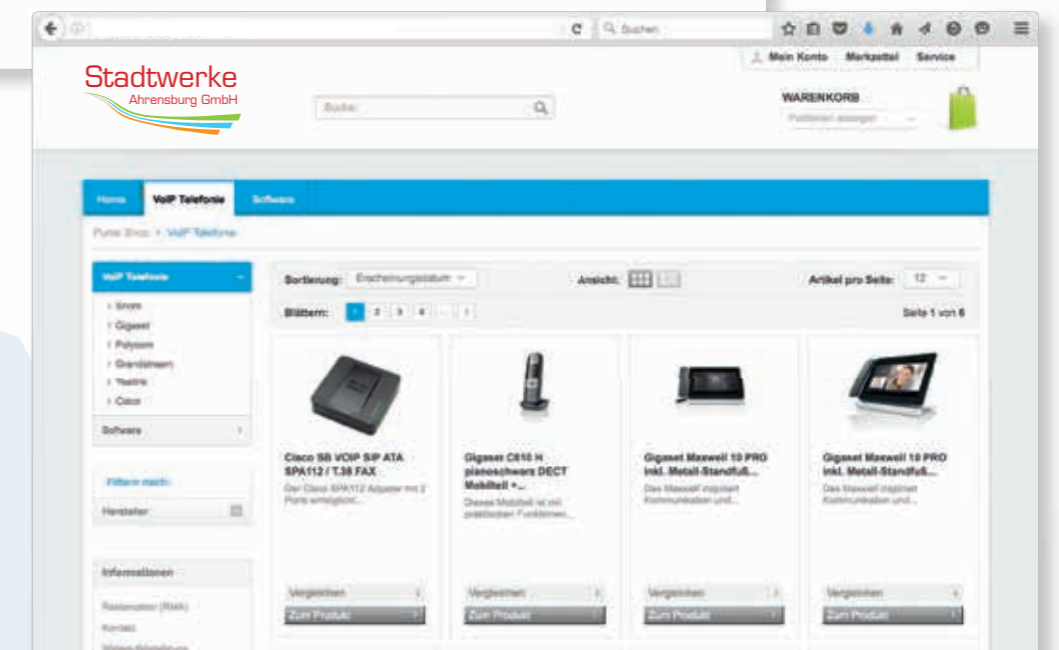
Suchen

Mein Konto Merkzettel Service

Stadtwerke
Ahrensburg GmbH

Suche

WARENKORB
Positionen anzeigen

Home VoIP Telefonie Software

Purs Shop > VoIP Telefonie

VoIP Telefonie
Snom
Gigaset
Polycom
Grandstream
Yealink
Cisco
Software

Filtern nach:
Hersteller

Informationen
Restanruten (RMA)
Kontakt
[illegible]

Sortierung: Erscheinungsdatum
Ansicht:
Artikel pro Seite: 12
Blättern: 1 2 3 4 ... | Seite 1 von 6

Cisco SB VOIP SIP ATA SPA112 / T.38 FAX
Der Cisco SPA112 Adapter mit 2 Ports ermöglicht...
Vergleichen
Zum Produkt

Gigaset C610 H pianoschwarz DECT Mobilteil +...
Dieses Mobilteil ist mit praktischen Funktionen...
Vergleichen
Zum Produkt

Gigaset Maxwell 10 PRO inkl. Metall-Standfuß...
Das Maxwell ergänzt Kommunikation und...
Vergleichen
Zum Produkt

Gigaset Maxwell 10 PRO inkl. Metall-Standfuß...
Das Maxwell ergänzt Kommunikation und...
Vergleichen
Zum Produkt